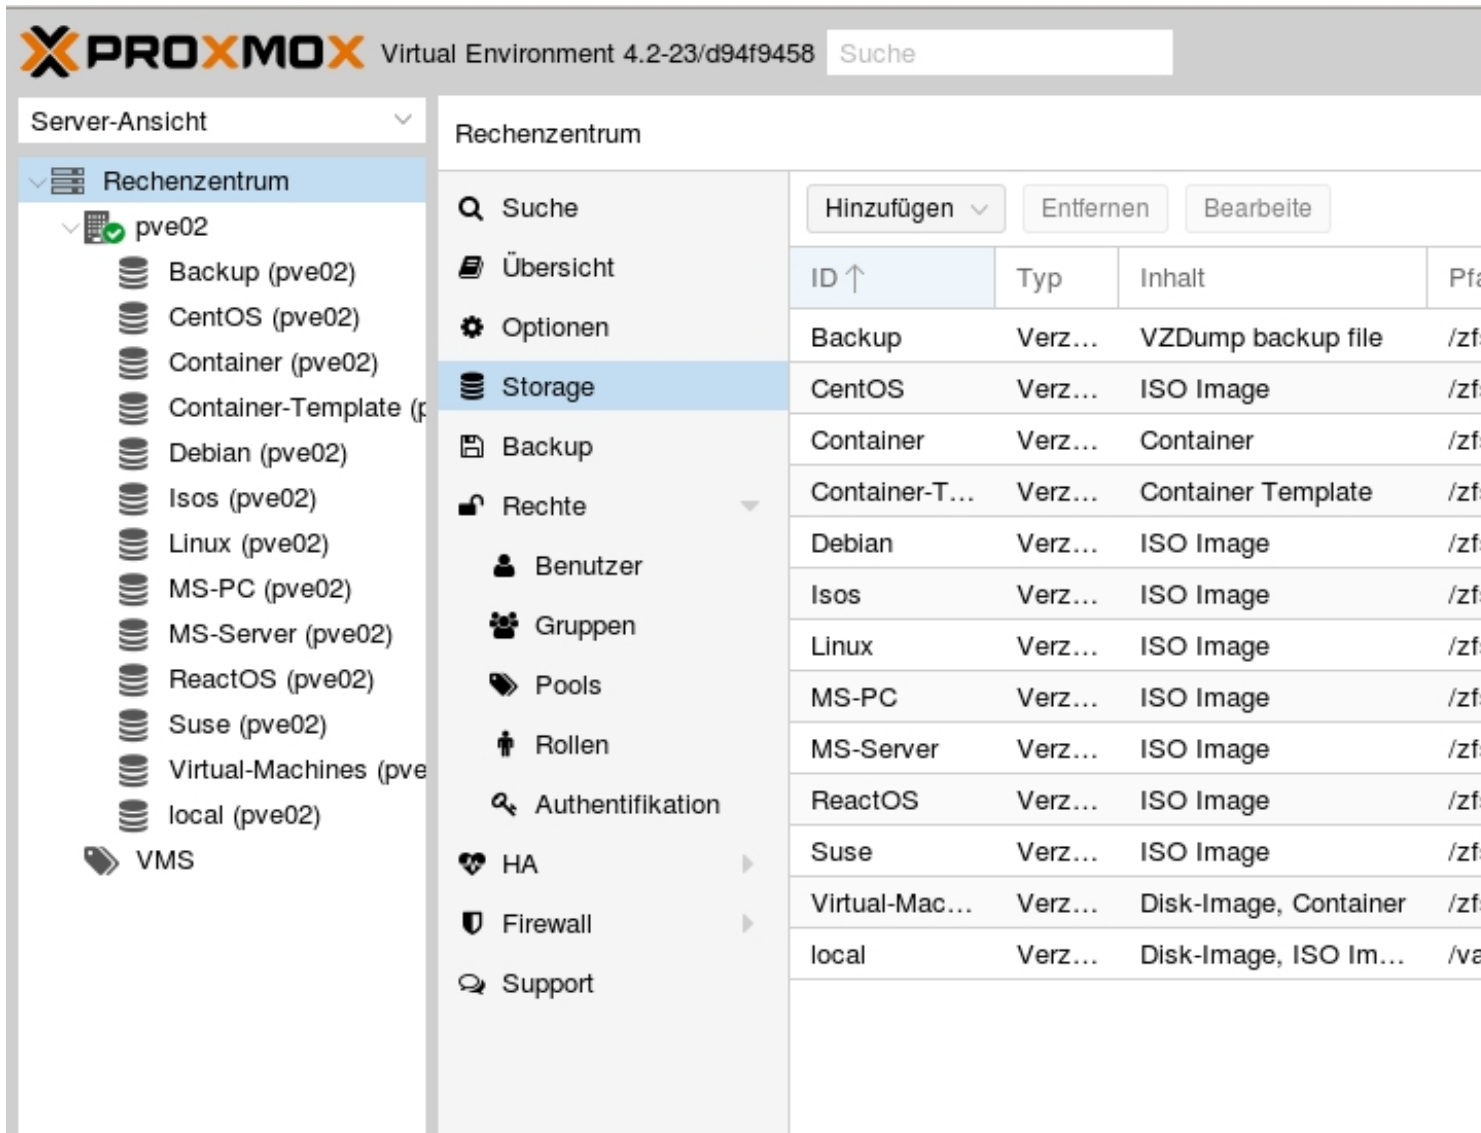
PROXMOX Virtual Environment 4.2-23/d94f9458 Suche

Server-Ansicht

Rechenzentrum
pve02
Backup (pve02)
CentOS (pve02)
Container (pve02)
Container-Template (p
Debian (pve02)
Isos (pve02)
Linux (pve02)
MS-PC (pve02)
MS-Server (pve02)
ReactOS (pve02)
Suse (pve02)
Virtual-Machines (pve
local (pve02)
VMS

Rechenzentrum

Suche
Übersicht
Optionen
Storage
Backup
Rechte
Benutzer
Gruppen
Pools
Rollen
Authentifikation
HA
Firewall
Support

Hinzufügen Entfernen Bearbeite

| ID ↑ | Typ | Inhalt | Pfa |
|---|---|---|---|
| Backup | Verz... | VZDump backup file | /zf |
| CentOS | Verz... | ISO Image | /zf |
| Container | Verz... | Container | /zf |
| Container-T... | Verz... | Container Template | /zf |
| Debian | Verz... | ISO Image | /zf |
| Isos | Verz... | ISO Image | /zf |
| Linux | Verz... | ISO Image | /zf |
| MS-PC | Verz... | ISO Image | /zf |
| MS-Server | Verz... | ISO Image | /zf |
| ReactOS | Verz... | ISO Image | /zf |
| Suse | Verz... | ISO Image | /zf |
| Virtual-Mac... | Verz... | Disk-Image, Container | /zf |
| local | Verz... | Disk-Image, ISO Im... | /va |